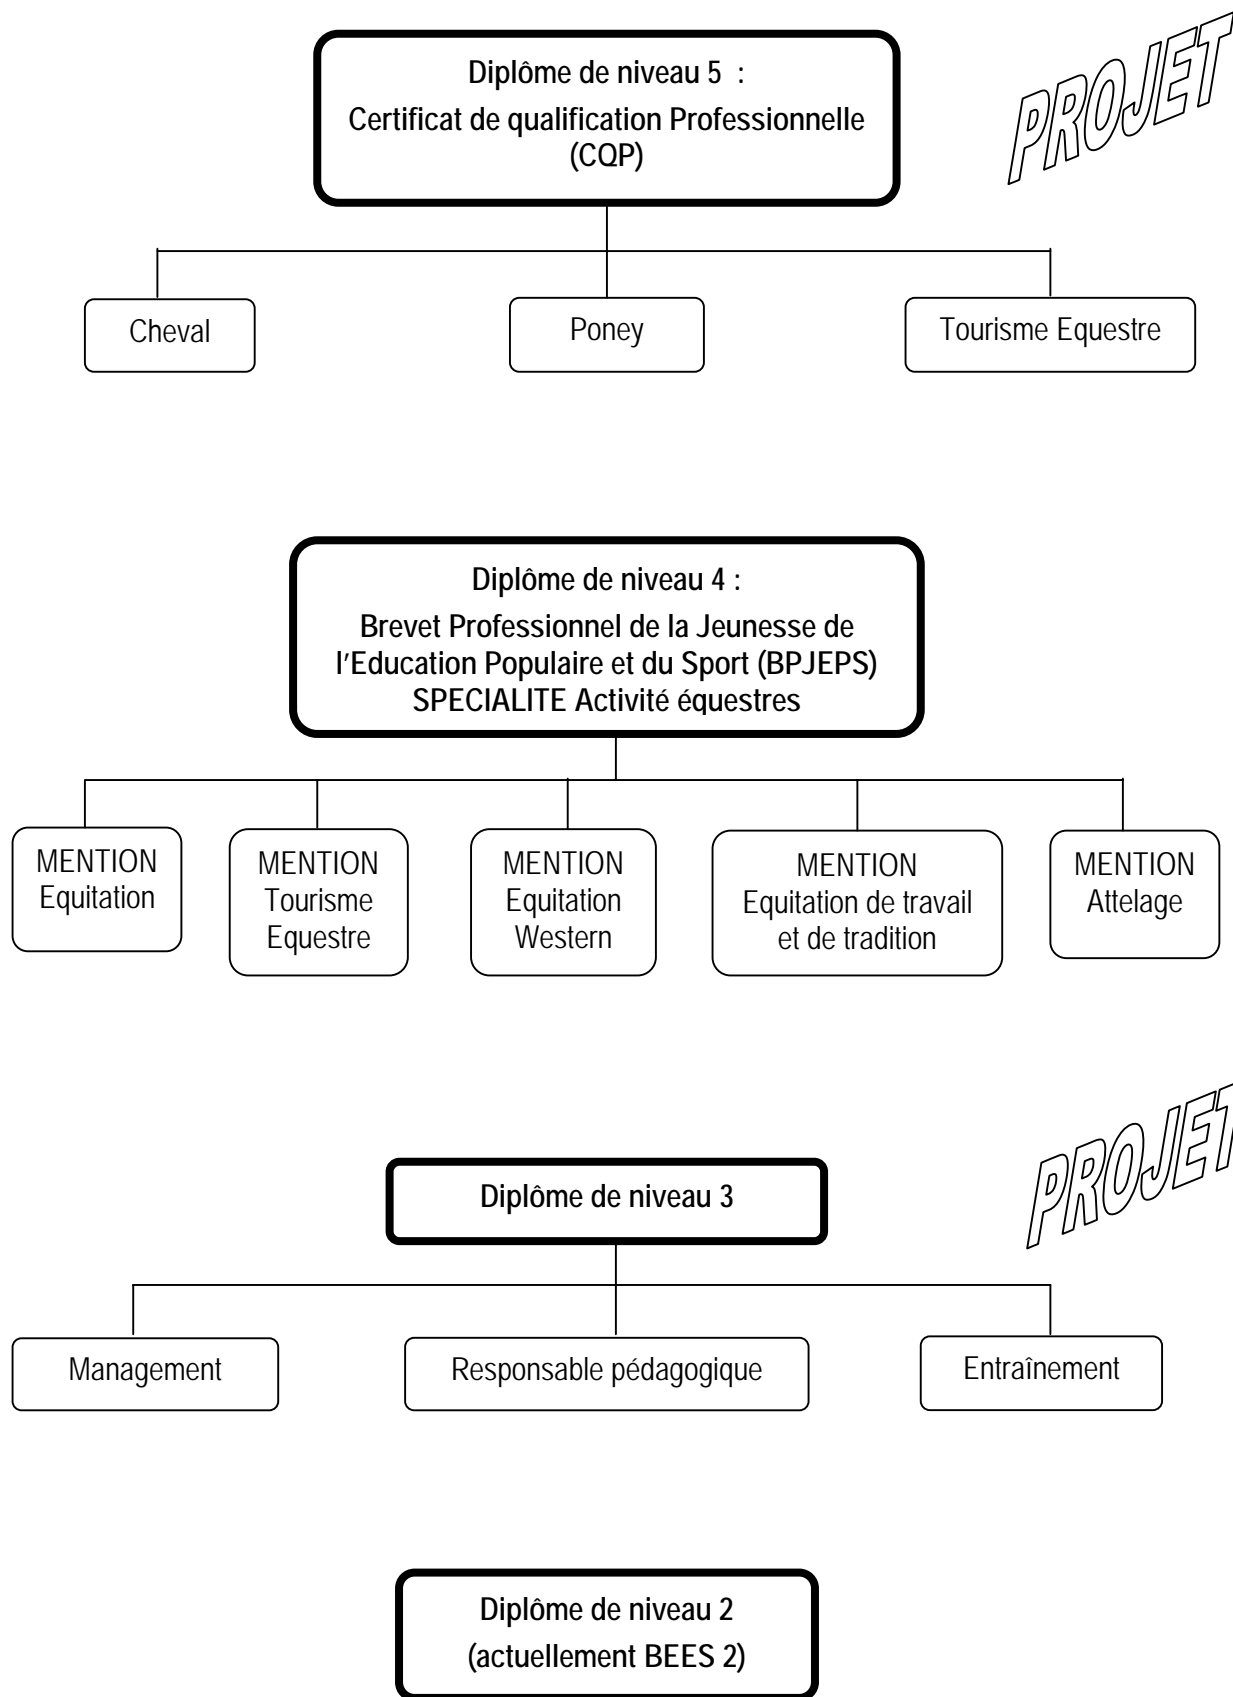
Diplôme de niveau 5 :
Certificat de qualification Professionnelle (CQP)

PROJET

Cheval

Poney

Tourisme Equestre

Diplôme de niveau 4 :
Brevet Professionnel de la Jeunesse de l'Education Populaire et du Sport (BPJEPS)
SPECIALITE Activité équestres

MENTION Equitation

MENTION Tourisme Equestre

MENTION Equitation Western

MENTION Equitation de travail et de tradition

MENTION Attelage

PROJET

Diplôme de niveau 3

Management

Responsable pédagogique

Entraînement

Diplôme de niveau 2
(actuellement BEES 2)